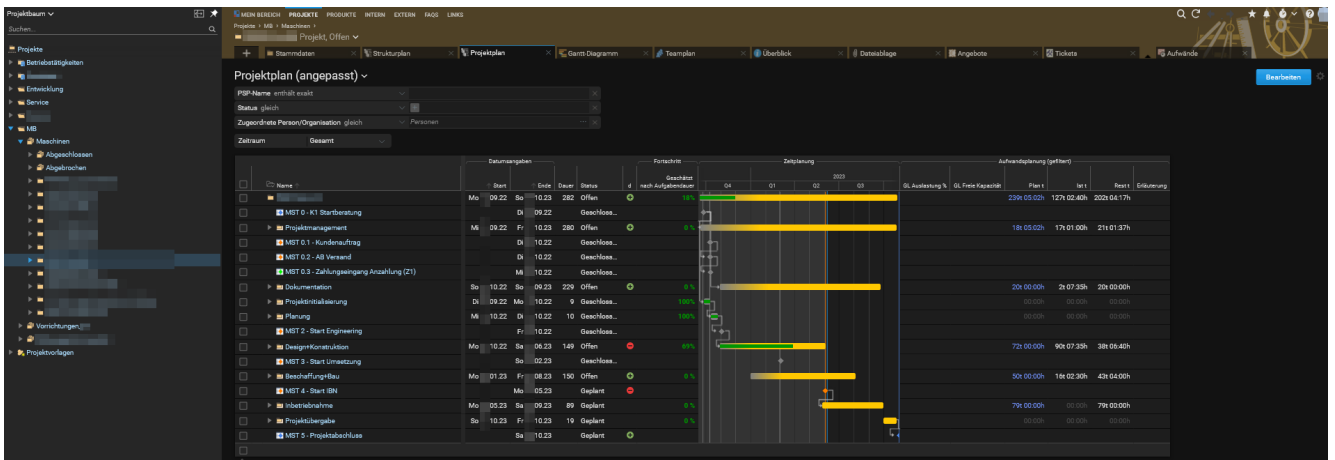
Projektbaum
Suchen...

Projekte
Betriebstätigkeiten
Entwicklung
Service
MB
Maschinen
Abgeschlossen
Abgebrochen
Vorrichtungen
Projektvorlagen

MEIN BEREICH PROJEKTE PRODUKTE INTERN EXTERN FAQS LINKS
Projekte › MB › Maschinen ›
Projekt, Offen

Stammdaten | Strukturplan | Projektplan | Gantt-Diagramm | Teamplan | Überblick | Dateiablage | Angebote | Tickets | Aufwände

Projektplan (angepasst)
Bearbeiten

PSP-Name enthält exakt
Status gleich
Zugeordnete Person/Organisation gleich Personen
Zeitraum Gesamt

| | Name | Start | | Ende | Dauer | Status | d | Geschätzt nach Aufgabendauer | GL Auslastung % | GL Freie Kapazität | Plan t | Ist t | Rest t | Erläuterung |
|---|---|---|---|---|---|---|---|---|---|---|---|---|---|---|
| | | Mo 09.22 | So | 10.23 | 282 | Offen | | 18% | | | 239t 05:02h | 127t 02:40h | 202t 04:17h | |
| | MST 0 - K1 Startberatung | | Di | 09.22 | | Geschloss... | | | | | | | | |
| | Projektmanagement | Mi 09.22 | Fr | 10.23 | 280 | Offen | | 0 % | | | 18t 05:02h | 17t 01:00h | 21t 01:37h | |
| | MST 0.1 - Kundenauftrag | | Di | 10.22 | | Geschloss... | | | | | | | | |
| | MST 0.2 - AB Versand | | Di | 10.22 | | Geschloss... | | | | | | | | |
| | MST 0.3 - Zahlungseingang Anzahlung (Z1) | | Mi | 10.22 | | Geschloss... | | | | | | | | |
| | Dokumentation | So 10.22 | So | 09.23 | 229 | Offen | | 0 % | | | 20t 00:00h | 2t 07:35h | 20t 00:00h | |
| | Projektinitialisierung | Di 09.22 | Mo | 10.22 | 9 | Geschloss... | | 100% | | | 00:00h | 00:00h | 00:00h | |
| | Planung | Mi 10.22 | Di | 10.22 | 10 | Geschloss... | | 100% | | | 00:00h | 00:00h | 00:00h | |
| | MST 2 - Start Engineering | | Fr | 10.22 | | Geschloss... | | | | | | | | |
| | Design+Konstruktion | Mo 10.22 | Sa | 06.23 | 149 | Offen | | 69% | | | 72t 00:00h | 90t 07:35h | 38t 06:40h | |
| | MST 3 - Start Umsetzung | | So | 02.23 | | Geschloss... | | | | | | | | |
| | Beschaffung+Bau | Mo 01.23 | Fr | 08.23 | 150 | Offen | | 0 % | | | 50t 00:00h | 16t 02:30h | 43t 04:00h | |
| | MST 4 - Start IBN | | Mo | 05.23 | | Geplant | | | | | | | | |
| | Inbetriebnahme | Mo 05.23 | Sa | 09.23 | 89 | Geplant | | 0 % | | | 79t 00:00h | 00:00h | 79t 00:00h | |
| | Projektübergabe | So 10.23 | Fr | 10.23 | 19 | Geplant | | 0 % | | | 00:00h | 00:00h | 00:00h | |
| | MST 5 - Projektabschluss | | Sa | 10.23 | | Geplant | | | | | | | | |

Datumsangaben | Fortschritt | Zeitplanung | Aufwandsplanung (gefiltert)
2023
Q4 | Q1 | Q2 | Q3